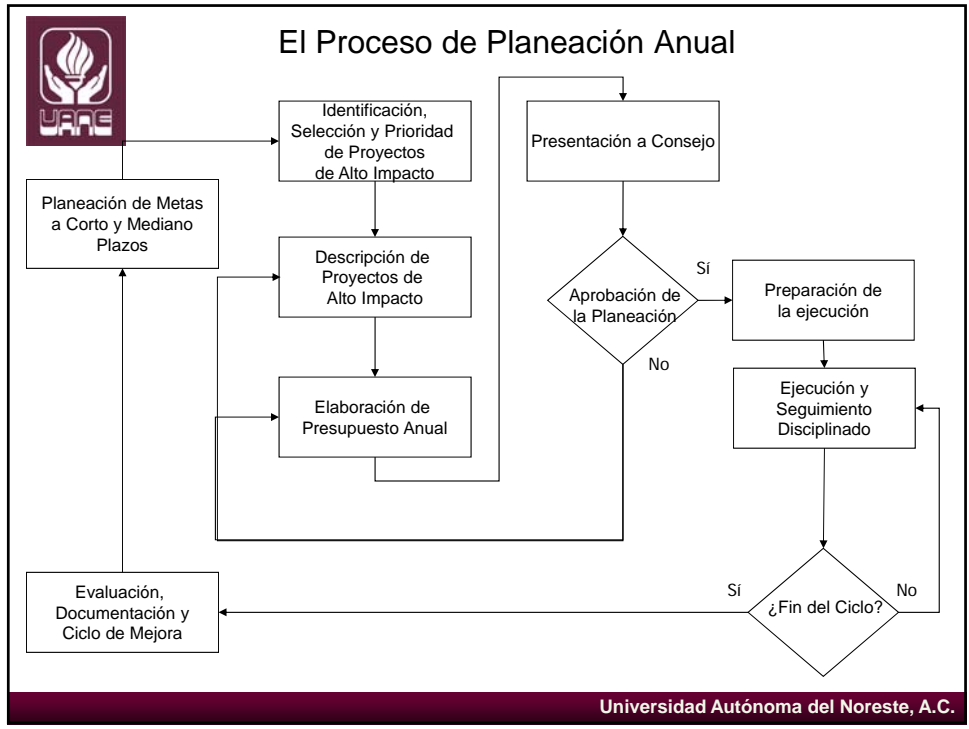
UANE

El Proceso de Planeación Anual

Planeación de Metas a Corto y Mediano Plazos

Identificación, Selección y Prioridad de Proyectos de Alto Impacto

Descripción de Proyectos de Alto Impacto

Elaboración de Presupuesto Anual

Presentación a Consejo

Aprobación de la Planeación

Sí

No

Preparación de la ejecución

Ejecución y Seguimiento Disciplinado

¿Fin del Ciclo?

Sí

No

Evaluación, Documentación y Ciclo de Mejora

Universidad Autónoma del Noreste, A.C.